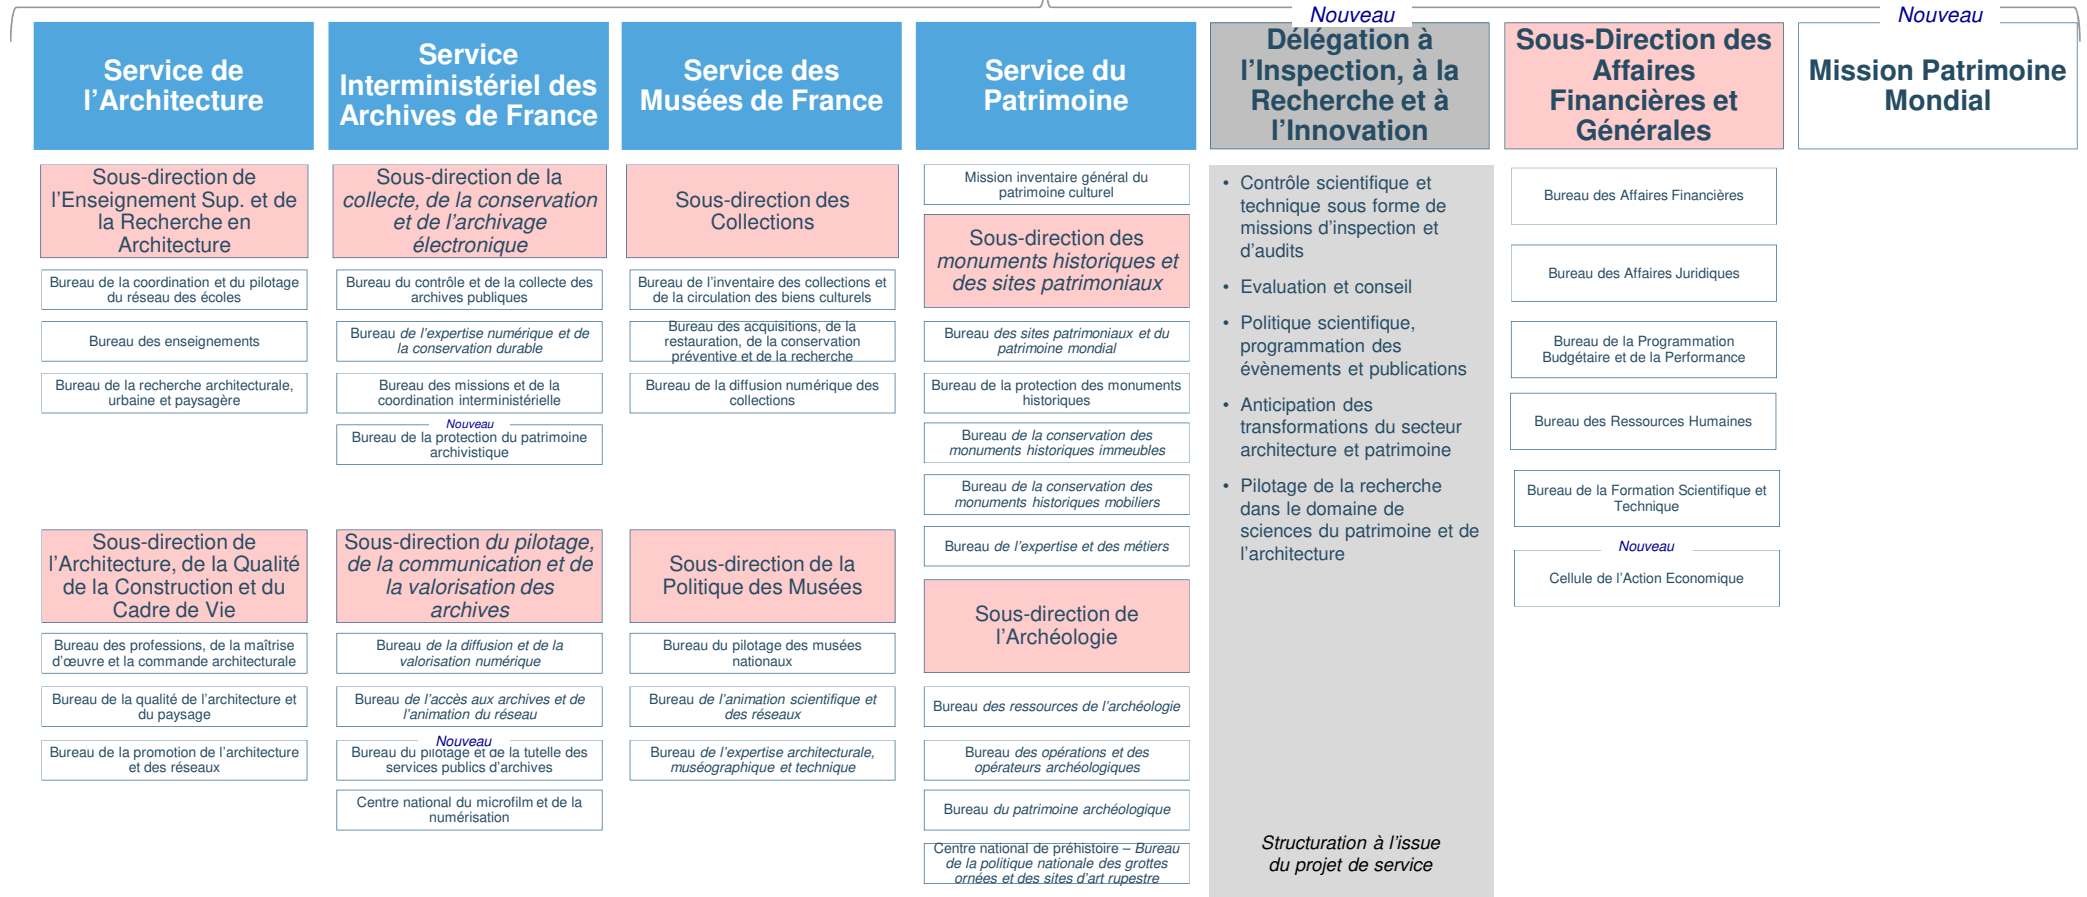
Service de l'Architecture

Sous-direction de l'Enseignement Sup. et de la Recherche en Architecture

Bureau de la coordination et du pilotage du réseau des écoles

Bureau des enseignements

Bureau de la recherche architecturale, urbaine et paysagère

Sous-direction de l'Architecture, de la Qualité de la Construction et du Cadre de Vie

Bureau des professions, de la maîtrise d'œuvre et la commande architecturale

Bureau de la qualité de l'architecture et du paysage

Bureau de la promotion de l'architecture et des réseaux

Service Interministériel des Archives de France

Sous-direction de la collecte, de la conservation et de l'archivage électronique

Bureau du contrôle et de la collecte des archives publiques

Bureau de l'expertise numérique et de la conservation durable

Bureau des missions et de la coordination interministérielle

Nouveau

Bureau de la protection du patrimoine archivistique

Sous-direction du pilotage, de la communication et de la valorisation des archives

Bureau de la diffusion et de la valorisation numérique

Bureau de l'accès aux archives et de l'animation du réseau

Nouveau

Bureau du pilotage et de la tutelle des services publics d'archives

Centre national du microfilm et de la numérisation

Service des Musées de France

Sous-direction des Collections

Bureau de l'inventaire des collections et de la circulation des biens culturels

Bureau des acquisitions, de la restauration, de la conservation préventive et de la recherche

Bureau de la diffusion numérique des collections

Sous-direction de la Politique des Musées

Bureau du pilotage des musées nationaux

Bureau de l'animation scientifique et des réseaux

Bureau de l'expertise architecturale, muséographique et technique

Service du Patrimoine

Mission inventaire général du patrimoine culturel

Sous-direction des monuments historiques et des sites patrimoniaux

Bureau des sites patrimoniaux et du patrimoine mondial

Bureau de la protection des monuments historiques

Bureau de la conservation des monuments historiques immeubles

Bureau de la conservation des monuments historiques mobiliers

Bureau de l'expertise et des métiers

Sous-direction de l'Archéologie

Bureau des ressources de l'archéologie

Bureau des opérations et des opérateurs archéologiques

Bureau du patrimoine archéologique

Centre national de préhistoire – Bureau de la politique nationale des grottes ornées et des sites d'art rupestre

Nouveau

Délégation à l'Inspection, à la Recherche et à l'Innovation

• Contrôle scientifique et technique sous forme de missions d'inspection et d'audits
• Evaluation et conseil
• Politique scientifique, programmation des évènements et publications
• Anticipation des transformations du secteur architecture et patrimoine
• Pilotage de la recherche dans le domaine de sciences du patrimoine et de l'architecture

Structuration à l'issue du projet de service

Sous-Direction des Affaires Financières et Générales

Bureau des Affaires Financières

Bureau des Affaires Juridiques

Bureau de la Programmation Budgétaire et de la Performance

Bureau des Ressources Humaines

Bureau de la Formation Scientifique et Technique

Nouveau

Cellule de l'Action Economique

Nouveau

Mission Patrimoine Mondial